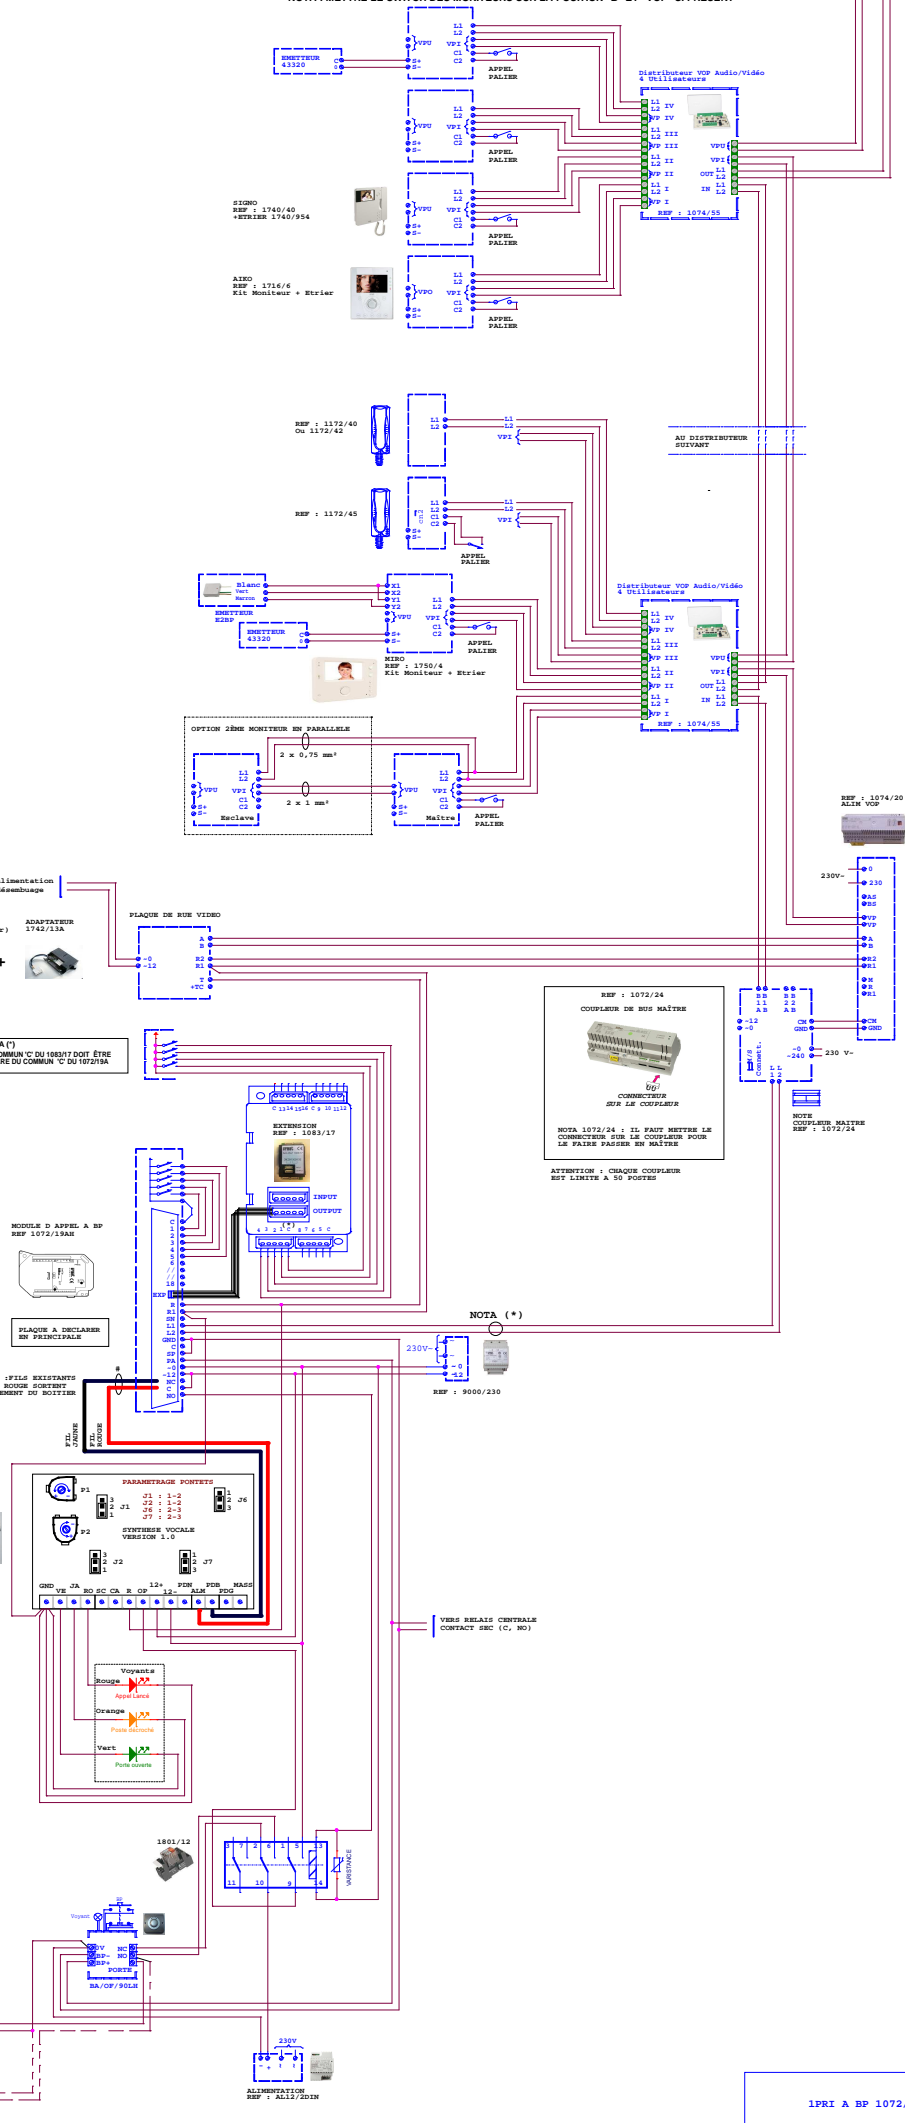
EMETTEUR 43320
C S+ S-
VPU L1 L2 VPI C1 C2
APPEL PALIER
Distributeur VOP Audio/Vidéo 4 Utilisateurs
L1 L2 IV VP IV L1 L2 III VP III L1 L2 II VP II L1 L2 I VP I
VPU VPI OUT L1 L2 IN L1 L2
REF : 1074/55
SIGNO REF : 1740/40 +ETRIER 1740/954
AIKO REF : 1716/6 Kit Moniteur + Etrier
REF : 1172/40 Ou 1172/42
REF : 1172/45
AU DISTRIBUTEUR SUIVANT
Blanc Vert Marron
EMETTEUR E2BP
EMETTEUR 43320
X1 X2 Y1 Y2 VPU S+ S-
MIRO REF : 1750/4 Kit Moniteur + Etrier
Distributeur VOP Audio/Vidéo 4 Utilisateurs
REF : 1074/55
OPTION 2ÈME MONITEUR EN PARALLELE
2 x 0,75 mm²
2 x 1 mm²
Esclave
Maître
APPEL PALIER
REF : 1074/20 ALIM VOP
230V~
0 230 AS BS VP VP A B R2 R1 M R R1 CM GND
limentation ésembuage
ADAPTATEUR 1742/13A
PLAQUE DE RUE VIDEO
-0 -12 A B R2 R1 T +TC
REF : 1072/24
COUPLEUR DE BUS MAÎTRE
CONNECTEUR SUR LE COUPLEUR
NOTA 1072/24 : IL FAUT METTRE LE CONNECTEUR SUR LE COUPLEUR POUR LE FAIRE PASSER EN MAÎTRE
ATTENTION : CHAQUE COUPLEUR EST LIMITE A 50 POSTES
BB 11 AB BB 22 AB
-12 -0 CM GND -0 -240 230 V~
M/S Connect. L L 1 2
NOTE COUPLEUR MAITRE REF : 1072/24
A (*) COMMUN 'C' DU 1083/17 DOIT ÊTRE RE DU COMMUN 'C' DU 1072/19A
EXTENSION REF : 1083/17
INPUT OUTPUT
MODULE D APPEL A BP REF 1072/19AH
PLAQUE A DECLARER EN PRINCIPALE
C 1 2 3 4 5 6 18 EXP R R1 SN L1 L2 GND C SP PA -0 -12 NC C NO
NOTA (*)
230V~ -0 -12
REF : 9000/230
:FILS EXISTANTS ROUGE SORTENT EMENT DU BOITIER
FIL JAUNE FIL ROUGE
PARAMETRAGE PONTETS
J1 : 1-2 J2 : 1-2 J6 : 2-3 J7 : 2-3
P1 P2 J1 J2 J6 J7
SYNTHESE VOCALE VERSION 1.0
GND VE JA RO SC CA R OP 12+ 12- PDN ALM PDE PDG MASS
VERS RELAIS CENTRALE CONTACT SEC (C, NO)
Voyants
Rouge Appel Lancé
Orange Poste décroché
Vert Porte ouverte
1801/12
3 7 2 6 1 5 13
11 10 9 14
VARISTANCE
Voyant
DV BP- BP+ NC NO C
PORTE
BA/OF/90LH
230V
ALIMENTATION REF : AL12/2DIN
1PRI A BP 1072/